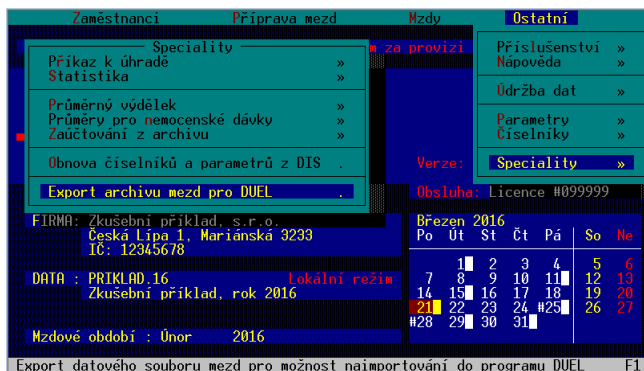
Zaměstnanci Příprava mezd Mzdy Ostatní

Speciality
Příkaz k úhradě »
Statistika »

Průměrný výdělek »
Průměry pro nemocenské dávky »
Zaúčtování z archivu »

Obnova číselníků a parametrů z DIS .

Export archivu mezd pro DUEL .

m za provizi

Příslušenství »
Nápověda »

Údržba dat »

Parametry »
Číselníky »

Verze:

Speciality »

Obsluha: Licence #099999

FIRMA: Zkušební příklad, s.r.o.
Česká Lípa 1, Mariánská 3233
IČ: 12345678

DATA : PRIKLAD.16 Lokální režim
Zkušební příklad, rok 2016

Mzdové období : Únor 2016

Březen 2016

| Po | Út | St | Čt | Pá | So | Ne |
|---|---|---|---|---|---|---|
| | 1 | 2 | 3 | 4 | 5 | 6 |
| 7 | 8 | 9 | 10 | 11 | 12 | 13 |
| 14 | 15 | 16 | 17 | 18 | 19 | 20 |
| 21 | 22 | 23 | 24 | #25 | 26 | 27 |
| #28 | 29 | 30 | 31 | | | |

Export datového souboru mezd pro možnost naimportování do programu DUEL F1